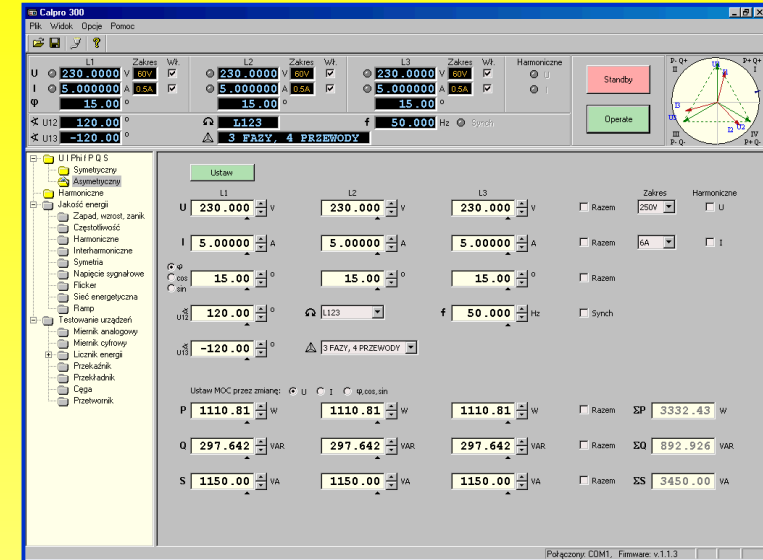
Calpro 300
Plik Widok Opcje Pomoc

L1 Zakres Wł. L2 Zakres Wł. L3 Zakres Wł. Harmoniczne
U 230.0000 V 60V
I 5.000000 A 0.5A
φ 15.00 °
U 230.0000 V 60V
I 5.000000 A 0.5A
φ 15.00 °
U 230.0000 V 60V
I 5.000000 A 0.5A
φ 15.00 °
U
I
∢U12 120.00 °
∢U13 -120.00 °
L123
3 FAZY, 4 PRZEWODY
f 50.000 Hz Synch
Standby
Operate
P- Q+ II P+ Q+ I III P- Q- IV P+ Q-
U1 U2 U3 I1 I2 I3

U I Phi f P Q S
Symetryczny
Asymetryczny
Harmoniczne
Jakość energii
Zapad, wzrost, zanik
Częstotliwość
Harmoniczne
Interharmoniczne
Symetria
Napięcie sygnałowe
Flicker
Sieć energetyczna
Ramp
Testowanie urządzeń
Miernik analogowy
Miernik cyfrowy
Licznik energii
Przekaźnik
Przekładnik
Cęga
Przetwornik

Ustaw
L1 L2 L3 Zakres Harmoniczne
U 230.000 V 230.000 V 230.000 V Razem 250V U
I 5.00000 A 5.00000 A 5.00000 A Razem 6A I
φ cos sin 15.00 ° 15.00 ° 15.00 ° Razem
∢U12 120.00 ° L123 f 50.000 Hz Synch
∢U13 -120.00 ° 3 FAZY, 4 PRZEWODY
Ustaw MOC przez zmianę: U I φ,cos,sin
P 1110.81 W 1110.81 W 1110.81 W Razem ΣP 3332.43 W
Q 297.642 VAR 297.642 VAR 297.642 VAR Razem ΣQ 892.926 VAR
S 1150.00 VA 1150.00 VA 1150.00 VA Razem ΣS 3450.00 VA

Połączony: COM1, Firmware: v.1.1.3